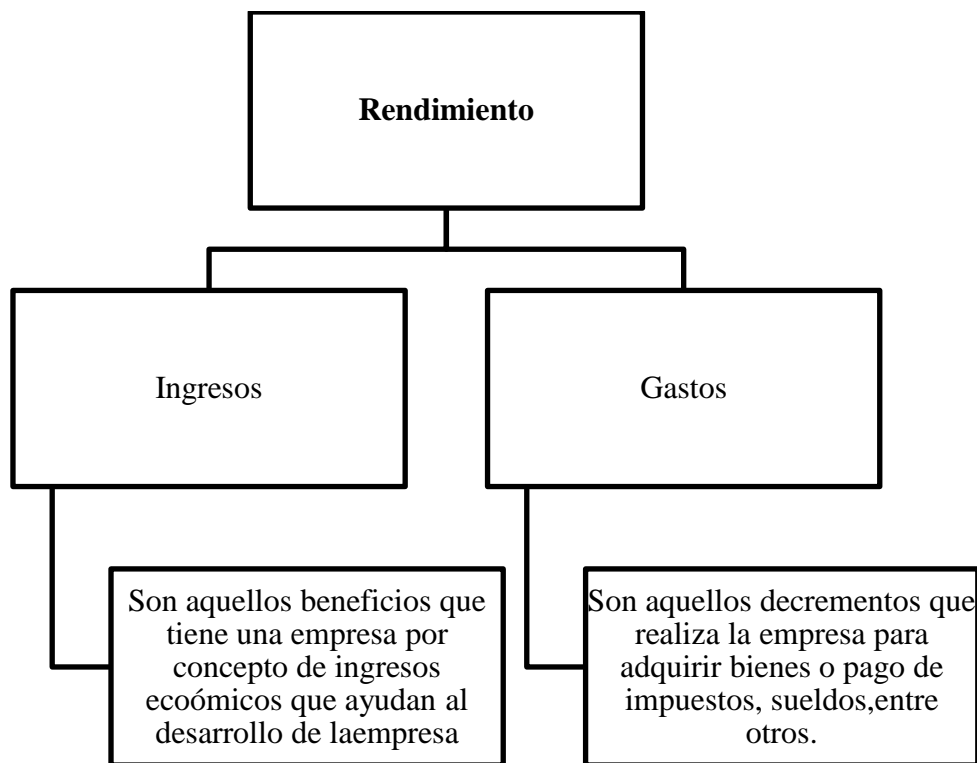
Rendimiento

Ingresos

Gastos

Son aquellos beneficios que tiene una empresa por concepto de ingresos ecoómicos que ayudan al desarrollo de laempresa

Son aquellos decrementos que realiza la empresa para adquirir bienes o pago de impuestos, sueldos,entre otros.